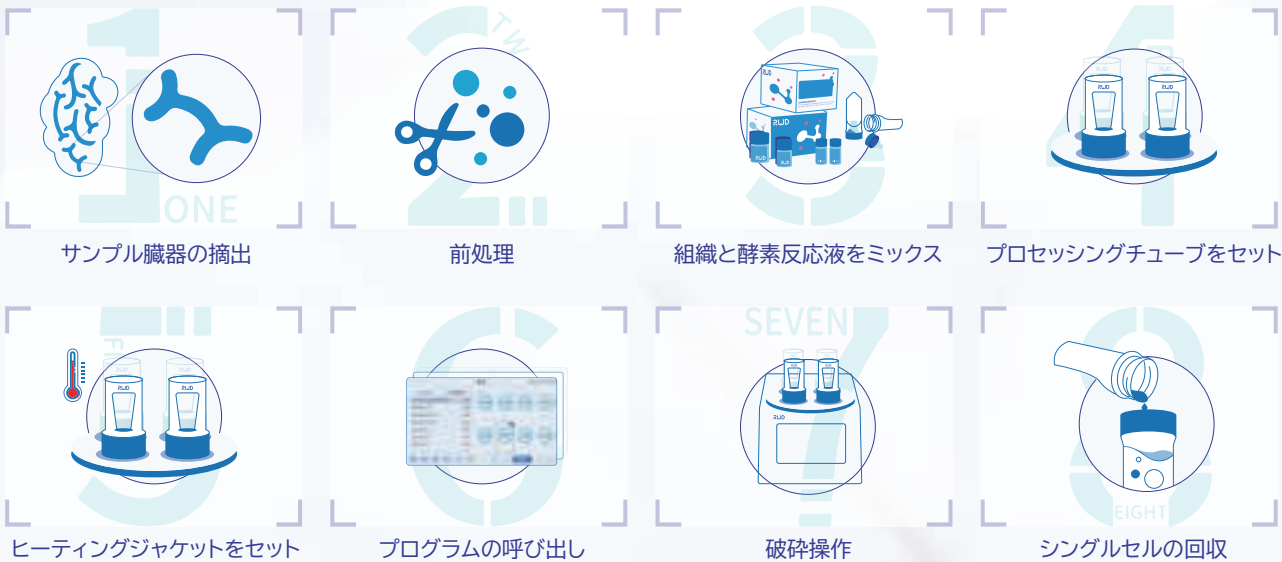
1 ONE
サンプル臓器の摘出

2 TWO
前処理

3
組織と酵素反応液をミックス

4
プロセッシングチューブをセット

5 FIVE
ヒーティングジャケットをセット

6
プログラムの呼び出し

7 SEVEN
破砕操作

8 EIGHT
シングルセルの回収